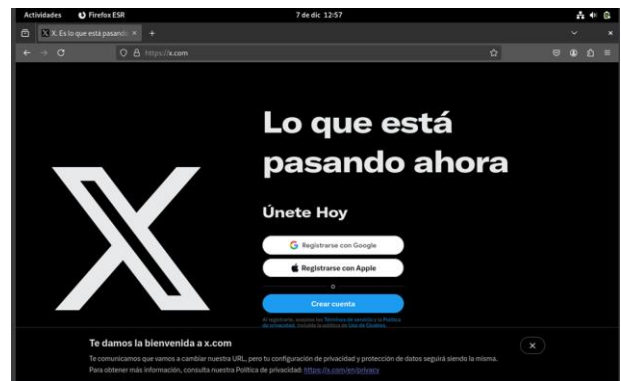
Actividades Firefox ESR 7 de dic 12:57

X. Es lo que está pasando ×

https://x.com

Lo que está pasando ahora

Únete Hoy

Registrarse con Google

Registrarse con Apple

o

Crear cuenta

Al registrarte, aceptas los Términos de servicio y la Política de privacidad, incluida la política de Uso de Cookies.

Te damos la bienvenida a x.com

Te comunicamos que vamos a cambiar nuestra URL, pero tu configuración de privacidad y protección de datos seguirá siendo la misma. Para obtener más información, consulta nuestra Política de privacidad: https://x.com/en/privacy